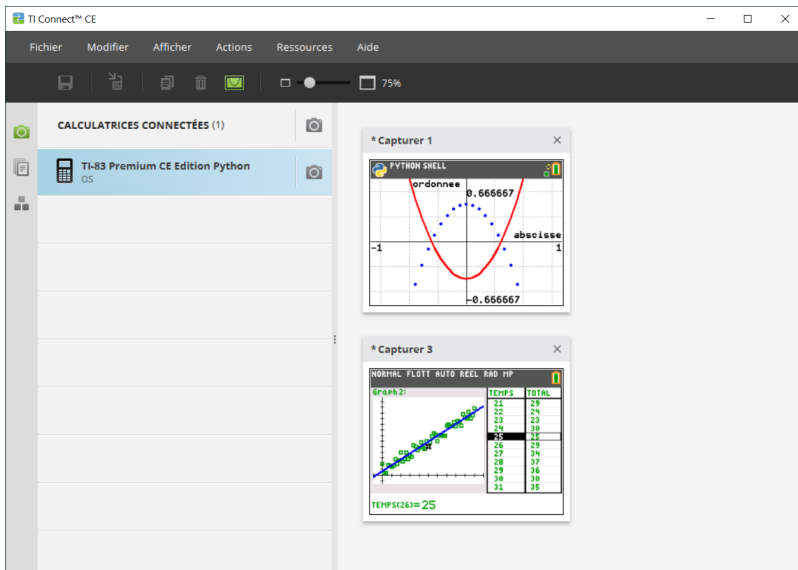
TI Connect™ CE

Fichier Modifier Afficher Actions Ressources Aide

75%

CALCULATRICES CONNECTÉES (1)

TI-83 Premium CE Edition Python
OS

*Capturer 1

PYTHON SHELL

ordonnee
0.666667
abscisse
-1
1
-0.666667

*Capturer 3

NORMAL FLOTT AUTO RÉEL RAD MP

Graph2:

| TEMPS | TOTAL |
|---|---|
| 21 | 29 |
| 22 | 24 |
| 23 | 23 |
| 24 | 30 |
| 25 | 25 |
| 26 | 29 |
| 27 | 34 |
| 28 | 37 |
| 29 | 36 |
| 30 | 30 |
| 31 | 35 |

TEMPS(26)=25